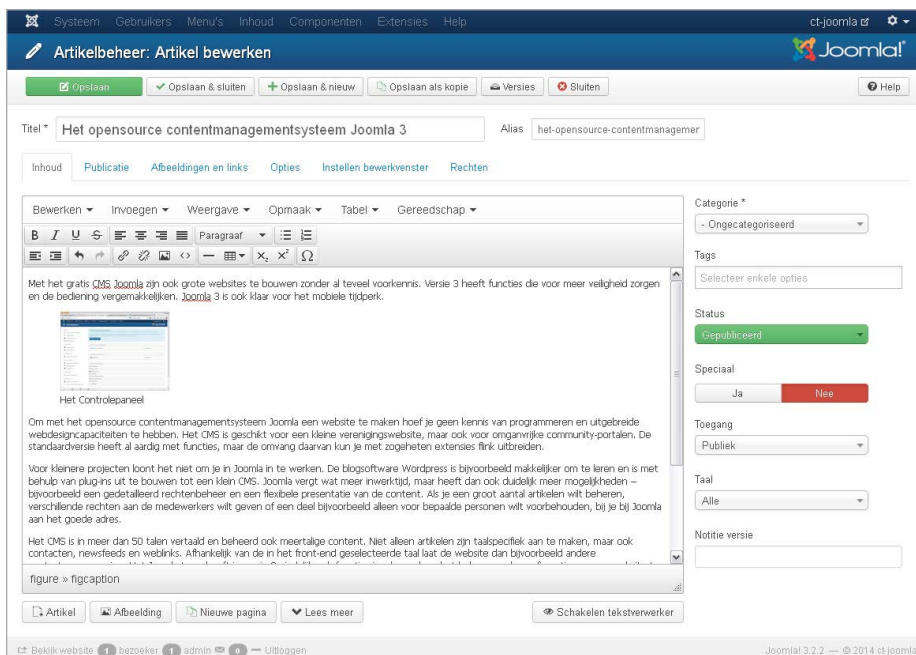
Systeem Gebruikers Menu's Inhoud Componenten Extensies Help

ct-joomla

Artikelbeheer: Artikel bewerken

Joomla!

Opslaan | Opslaan & sluiten | Opslaan & nieuw | Opslaan als kopie | Versies | Sluiten | Help

Titel * Het opensource contentmanagementsysteem Joomla 3

Alias het-opensource-contentmanagemer

Inhoud | Publicatie | Afbeeldingen en links | Opties | Instellen bewerkvenster | Rechten

Bewerken ▾ Invoegen ▾ Weergave ▾ Opmaak ▾ Tabel ▾ Gereedschap ▾

Paragraaf

Met het gratis CMS Joomla zijn ook grote websites te bouwen zonder al teveel voorkennis. Versie 3 heeft functies die voor meer veiligheid zorgen en de bediening vergemakkelijken. Joomla 3 is ook klaar voor het mobiele tijdperk.

Het Controlepaneel

Om met het opensource contentmanagementsysteem Joomla een website te maken hoef je geen kennis van programmeren en uitgebreide webdesigncapaciteiten te hebben. Het CMS is geschikt voor een kleine verenigingswebsite, maar ook voor omgangrijke community-portalen. De standaardversie heeft al aardig met functies, maar de omvang daarvan kun je met zogeheten extensies flink uitbreiden.

Voor kleinere projecten loont het niet om je in Joomla in te werken. De blogsoftware Wordpress is bijvoorbeeld makkelijker om te leren en is met behulp van plug-ins uit te bouwen tot een klein CMS. Joomla vergt wat meer inwerktijd, maar heeft dan ook duidelijk meer mogelijkheden – bijvoorbeeld een gedetailleerd rechtenbeheer en een flexibele presentatie van de content. Als je een groot aantal artikelen wilt beheren, verschillende rechten aan de medewerkers wilt geven of een deel bijvoorbeeld alleen voor bepaalde personen wilt voorbehouden, bij je bij Joomla aan het goede adres.

Het CMS is in meer dan 50 talen vertaald en beheerd ook meertalige content. Niet alleen artikelen zijn taalspecifiek aan te maken, maar ook contacten, newsfeeds en weblinks. Afhankelijk van de in het front-end geselecteerde taal laat de website dan bijvoorbeeld andere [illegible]

figure » figcaption

Artikel | Afbeelding | Nieuwe pagina | Lees meer | Schakelen tekstverwerker

Categorie *
- Ongecategoriseerd

Tags
Selecteer enkele opties

Status
Gepubliceerd

Speciaal
Ja | Nee

Toegang
Publiek

Taal
Alle

Notitie versie

Bekijk website 1 bezoeker 1 admin 0 — Uitloggen

Joomla! 3.2.2 — © 2014 ct-joomla